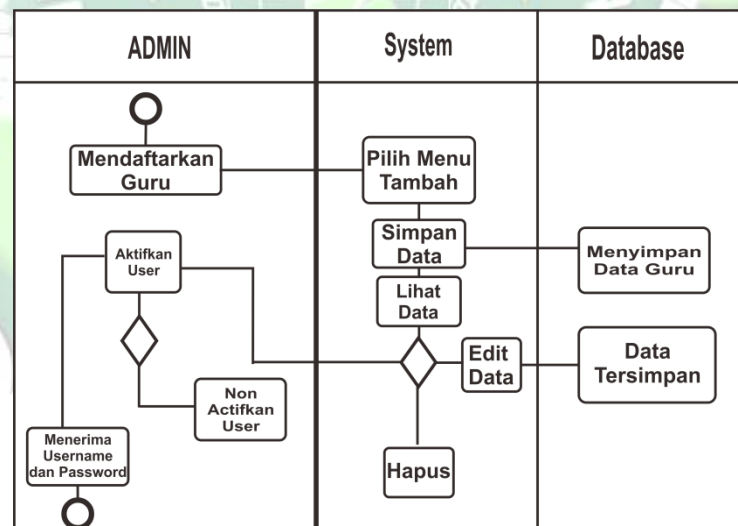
| ADMIN | System | Database |
|---|---|---|

Mendaftarkan Guru

Pilih Menu Tambah

Simpan Data

Menyimpan Data Guru

Aktifkan User

Lihat Data

Edit Data

Data Tersimpan

Non Actifkan User

Menerima Username dan Password

Hapus